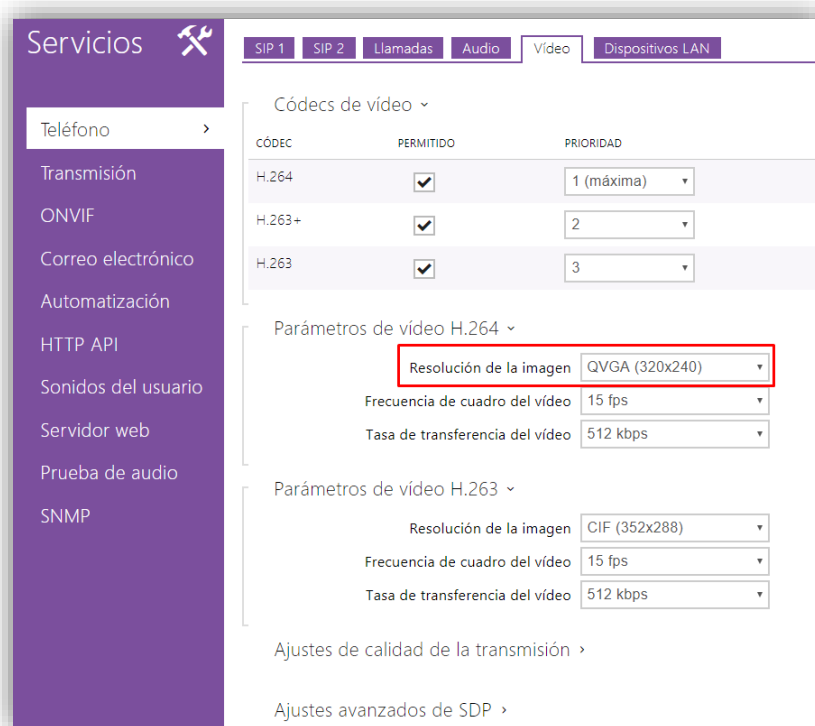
Servicios

Teléfono ›
Transmisión
ONVIF
Correo electrónico
Automatización
HTTP API
Sonidos del usuario
Servidor web
Prueba de audio
SNMP

SIP 1 | SIP 2 | Llamadas | Audio | Vídeo | Dispositivos LAN

Códecs de vídeo ˅

| CÓDEC | PERMITIDO | PRIORIDAD |
|---|---|---|
| H.264 | ✓ | 1 (máxima) |
| H.263+ | ✓ | 2 |
| H.263 | ✓ | 3 |

Parámetros de vídeo H.264 ˅

Resolución de la imagen QVGA (320x240)
Frecuencia de cuadro del vídeo 15 fps
Tasa de transferencia del vídeo 512 kbps

Parámetros de vídeo H.263 ˅

Resolución de la imagen CIF (352x288)
Frecuencia de cuadro del vídeo 15 fps
Tasa de transferencia del vídeo 512 kbps

Ajustes de calidad de la transmisión ›

Ajustes avanzados de SDP ›